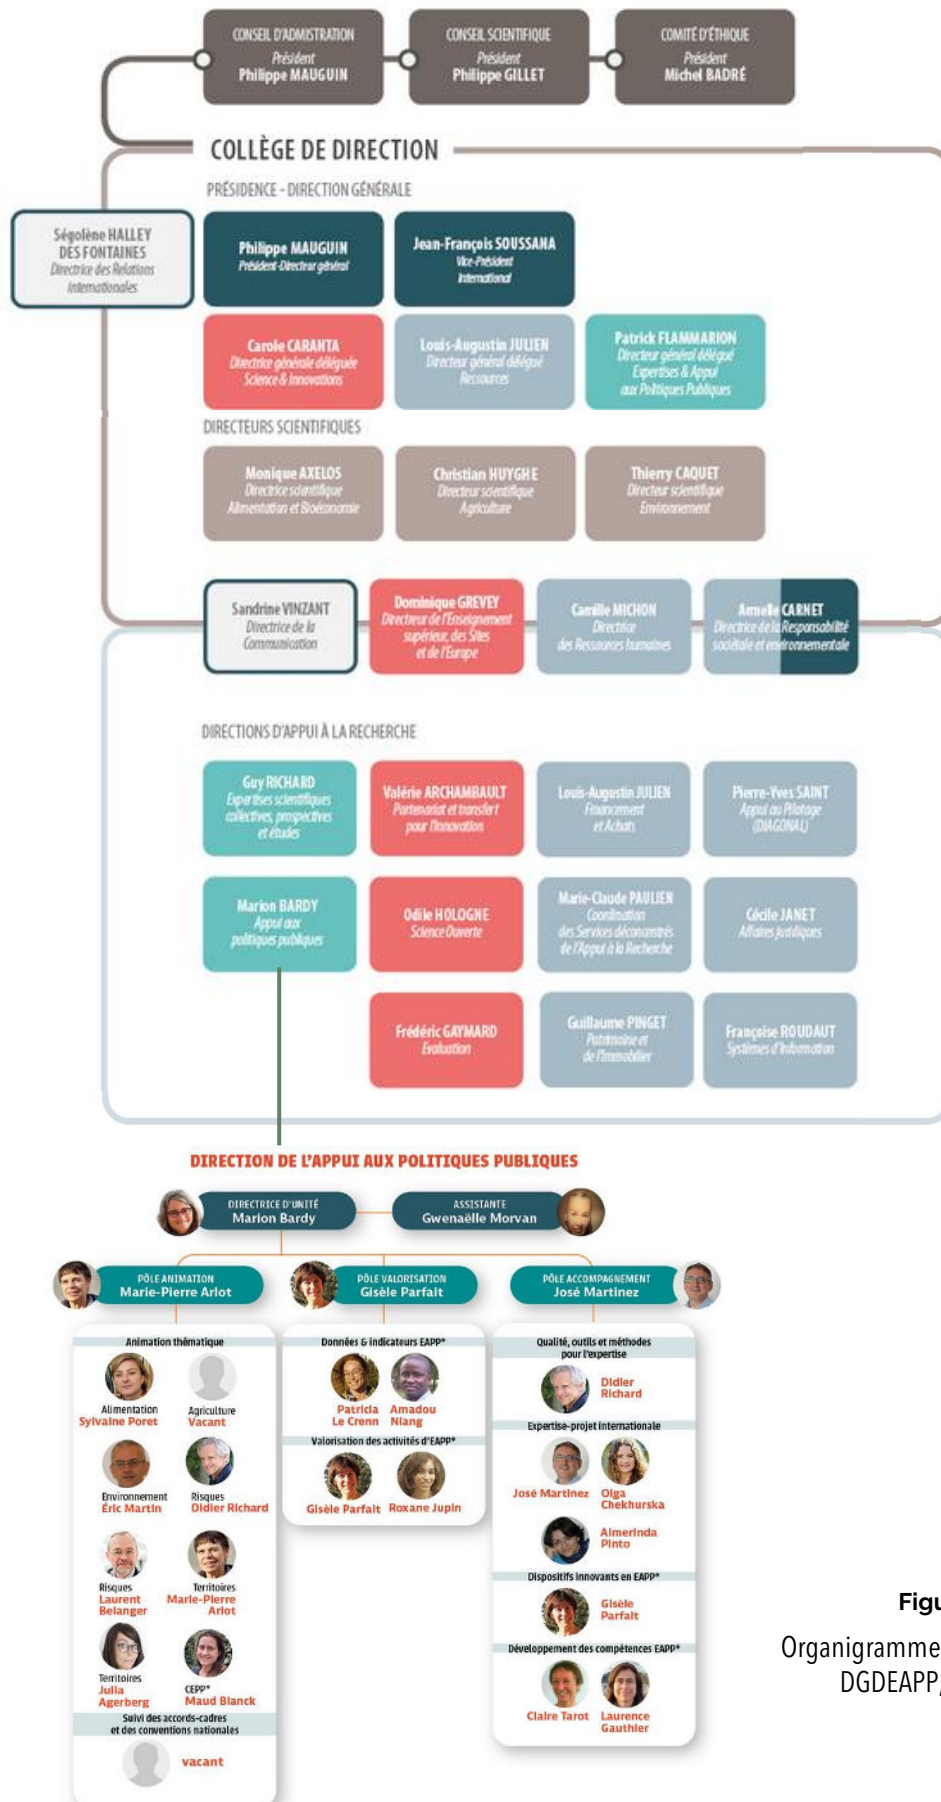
CONSEIL D'ADMINISTRATION
Président
Philippe MAUGUIN

CONSEIL SCIENTIFIQUE
Président
Philippe GILLET

COMITÉ D'ÉTHIQUE
Président
Michel BADRÉ

COLLÈGE DE DIRECTION

PRÉSIDENCE - DIRECTION GÉNÉRALE

Ségolène HALLEY DES FONTAINES
Directrice des Relations internationales

Philippe MAUGUIN
Président-Directeur général

Jean-François SOUSSANA
Vice-Président International

Carole CARANTA
Directrice générale déléguée Science & Innovations

Louis-Augustin JULIEN
Directeur général délégué Ressources

Patrick FLAMMARION
Directeur général délégué Expertises & Appui aux Politiques Publiques

DIRECTEURS SCIENTIFIQUES

Monique AXELOS
Directrice scientifique Alimentation et Bioéconomie

Christian HUYGHE
Directeur scientifique Agriculture

Thierry CAQUET
Directeur scientifique Environnement

Sandrine VINZANT
Directrice de la Communication

Dominique GREVEY
Directeur de l'Enseignement supérieur, des Sites et de l'Europe

Camille MICHON
Directrice des Ressources humaines

Armelle CARNET
Directrice de la Responsabilité sociétale et environnementale

DIRECTIONS D'APPUI À LA RECHERCHE

Guy RICHARD
Expertises scientifiques collectives, prospectives et études

Valérie ARCHAMBAULT
Partenariat et transfert pour l'innovation

Louis-Augustin JULIEN
Financement et Achats

Pierre-Yves SAINT
Appui au Pilotage (DIAGONAL)

Marion BARDY
Appui aux politiques publiques

Odile HOLOGNE
Science Ouverte

Marie-Claude PAULIEN
Coordination des Services déconcentrés de l'Appui à la Recherche

Cécile JANET
Affaires juridiques

Frédéric GAYMARD
Évaluation

Guillaume PINGET
Patrimoine et de l'Immobilier

Françoise ROUDAUT
Systèmes d'Information

DIRECTION DE L'APPUI AUX POLITIQUES PUBLIQUES

DIRECTRICE D'UNITÉ
Marion Bardy

ASSISTANTE
Gwenaëlle Morvan

PÔLE ANIMATION
Marie-Pierre Arlot

PÔLE VALORISATION
Gisèle Parfait

PÔLE ACCOMPAGNEMENT
José Martinez

Animation thématique
Alimentation
Sylvaine Poret
Agriculture
Vacant
Environnement
Eric Martin
Risques
Didier Richard
Risques
Laurent Belanger
Territoires
Marie-Pierre Arlot
Territoires
Julia Agerberg
CEPP*
Maud Blanck
Suivi des accords-cadres et des conventions nationales
vacant

Données & indicateurs EAPP*
Patricia Le Crenn
Amadou Niang
Valorisation des activités d'EAPP*
Gisèle Parfait
Roxane Jupin

Qualité, outils et méthodes pour l'expertise
Didier Richard
Expertise-projet internationale
José Martinez
Olga Chekhurska
Almerinda Pinto
Dispositifs innovants en EAPP*
Gisèle Parfait
Développement des compétences EAPP*
Claire Tarot
Laurence Gauthier

Figu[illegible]
Organigramme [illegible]
DGDEAPP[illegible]